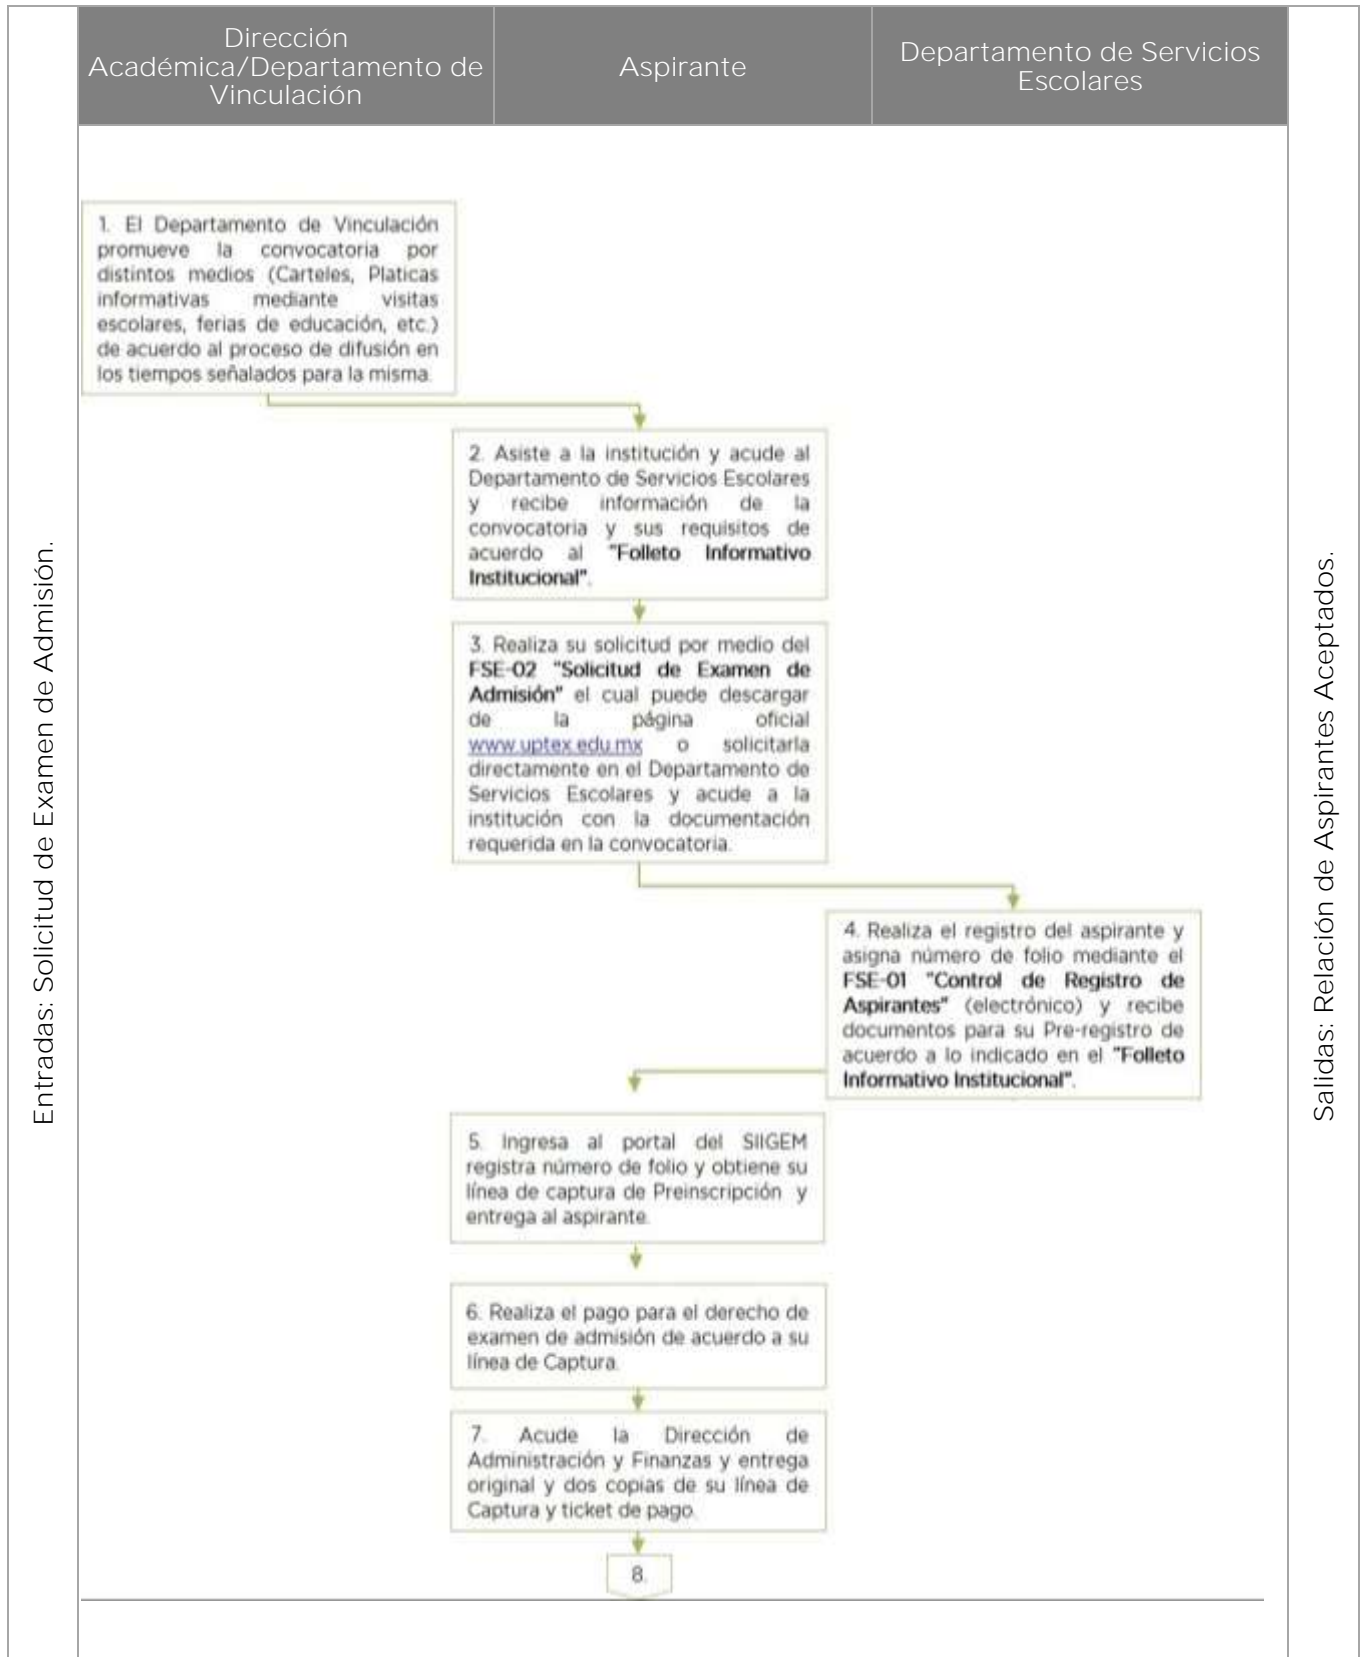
| Dirección Académica/Departamento de Vinculación | Aspirante | Departamento de Servicios Escolares |
|---|---|---|

Entradas: Solicitud de Examen de Admisión.

1. El Departamento de Vinculación promueve la convocatoria por distintos medios (Carteles, Platicas informativas mediante visitas escolares, ferias de educación, etc.) de acuerdo al proceso de difusión en los tiempos señalados para la misma.

2. Asiste a la institución y acude al Departamento de Servicios Escolares y recibe información de la convocatoria y sus requisitos de acuerdo al **"Folleto Informativo Institucional"**.

3. Realiza su solicitud por medio del **FSE-02 "Solicitud de Examen de Admisión"** el cual puede descargar de la página oficial www.uptex.edu.mx o solicitarla directamente en el Departamento de Servicios Escolares y acude a la institución con la documentación requerida en la convocatoria.

4. Realiza el registro del aspirante y asigna número de folio mediante el **FSE-01 "Control de Registro de Aspirantes"** (electrónico) y recibe documentos para su Pre-registro de acuerdo a lo indicado en el **"Folleto Informativo Institucional"**.

5. Ingresa al portal del SIIGEM registra número de folio y obtiene su línea de captura de Preinscripción y entrega al aspirante.

6. Realiza el pago para el derecho de examen de admisión de acuerdo a su línea de Captura.

7. Acude la Dirección de Administración y Finanzas y entrega original y dos copias de su línea de Captura y ticket de pago.

8.

Salidas: Relación de Aspirantes Aceptados.